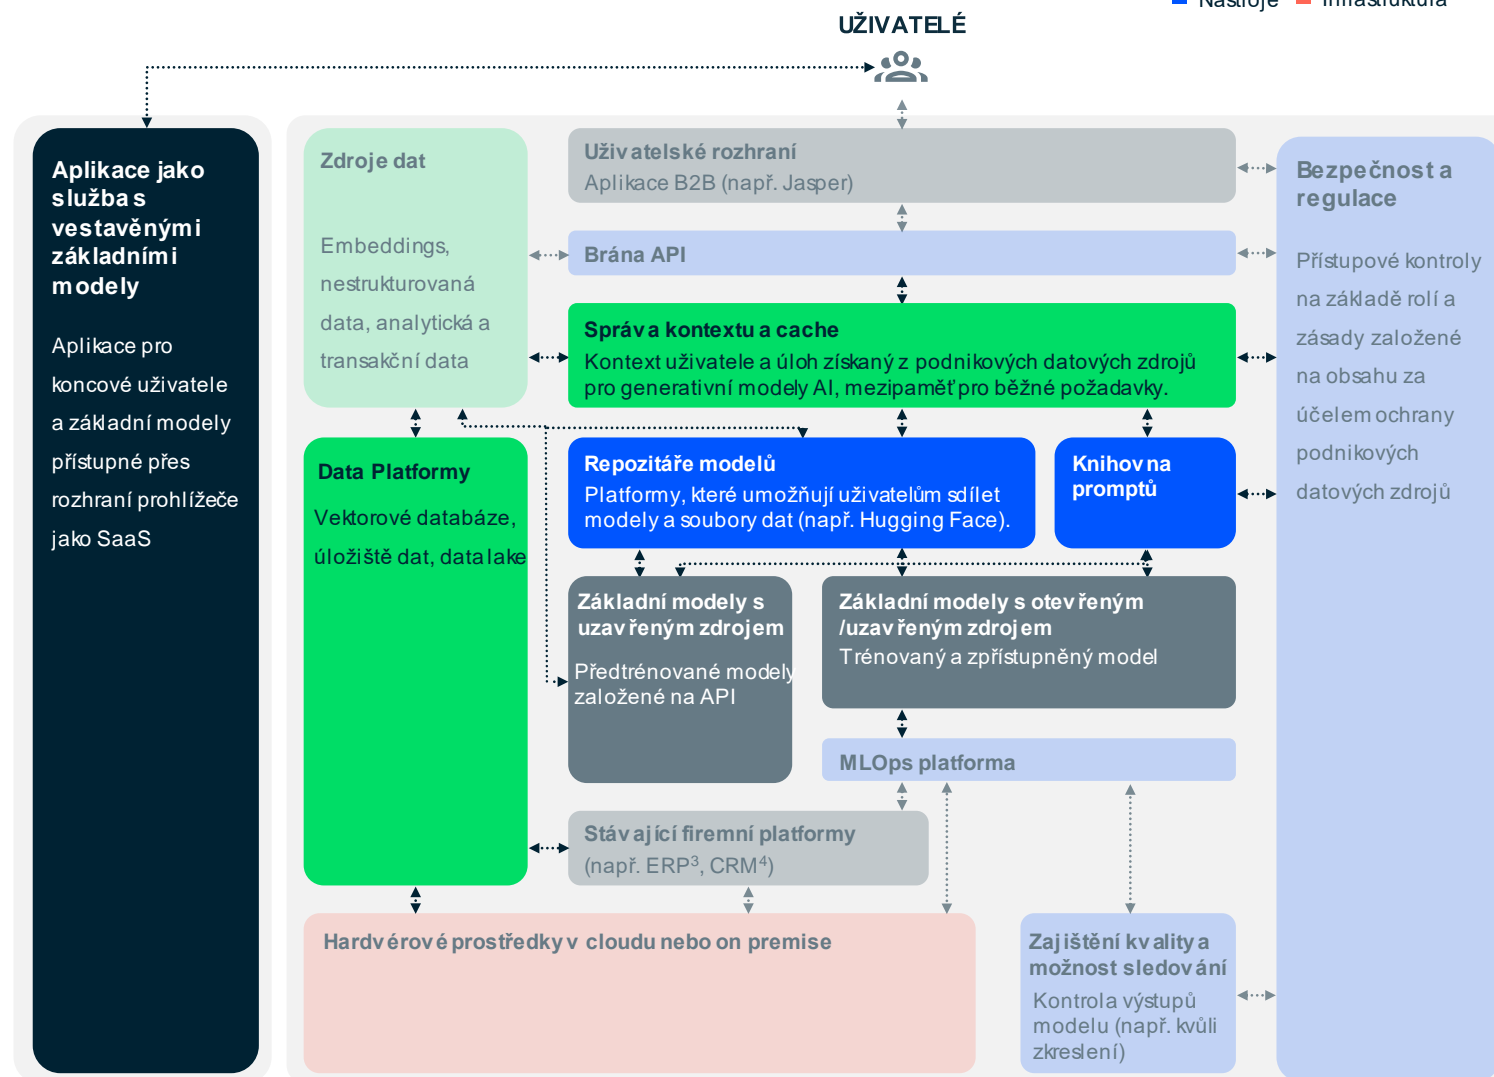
Nástroje Infrastruktura

UŽIVATELÉ

Aplikace jako služba s vestavěnými základními modely

Aplikace pro koncové uživatele a základní modely přístupné přes rozhraní prohlížeče jako SaaS

Zdroje dat

Embeddings, nestrukturovaná data, analytická a transakční data

Uživatelské rozhraní
Aplikace B2B (např. Jasper)

Brána API

Správa kontextu a cache
Kontext uživatele a úloh získaný z podnikových datových zdrojů pro generativní modely AI, mezipaměť pro běžné požadavky.

Bezpečnost a regulace

Přístupové kontroly na základě rolí a zásady založené na obsahu za účelem ochrany podnikových datových zdrojů

Data Platformy
Vektorové databáze, úložiště dat, data lake

Repozitáře modelů
Platformy, které umožňují uživatelům sdílet modely a soubory dat (např. Hugging Face).

Knihovna promptů

Základní modely s uzavřeným zdrojem
Předtrénované modely založené na API

Základní modely s otevřeným /uzavřeným zdrojem
Trénovaný a zpřístupněný model

MLOps platforma

Stávající firemní platformy
(např. ERP$^3$, CRM$^4$)

Hardvérové prostředky v cloudu nebo on premise

Zajištění kvality a možnost sledování
Kontrola výstupů modelu (např. kvůli zkreslení)